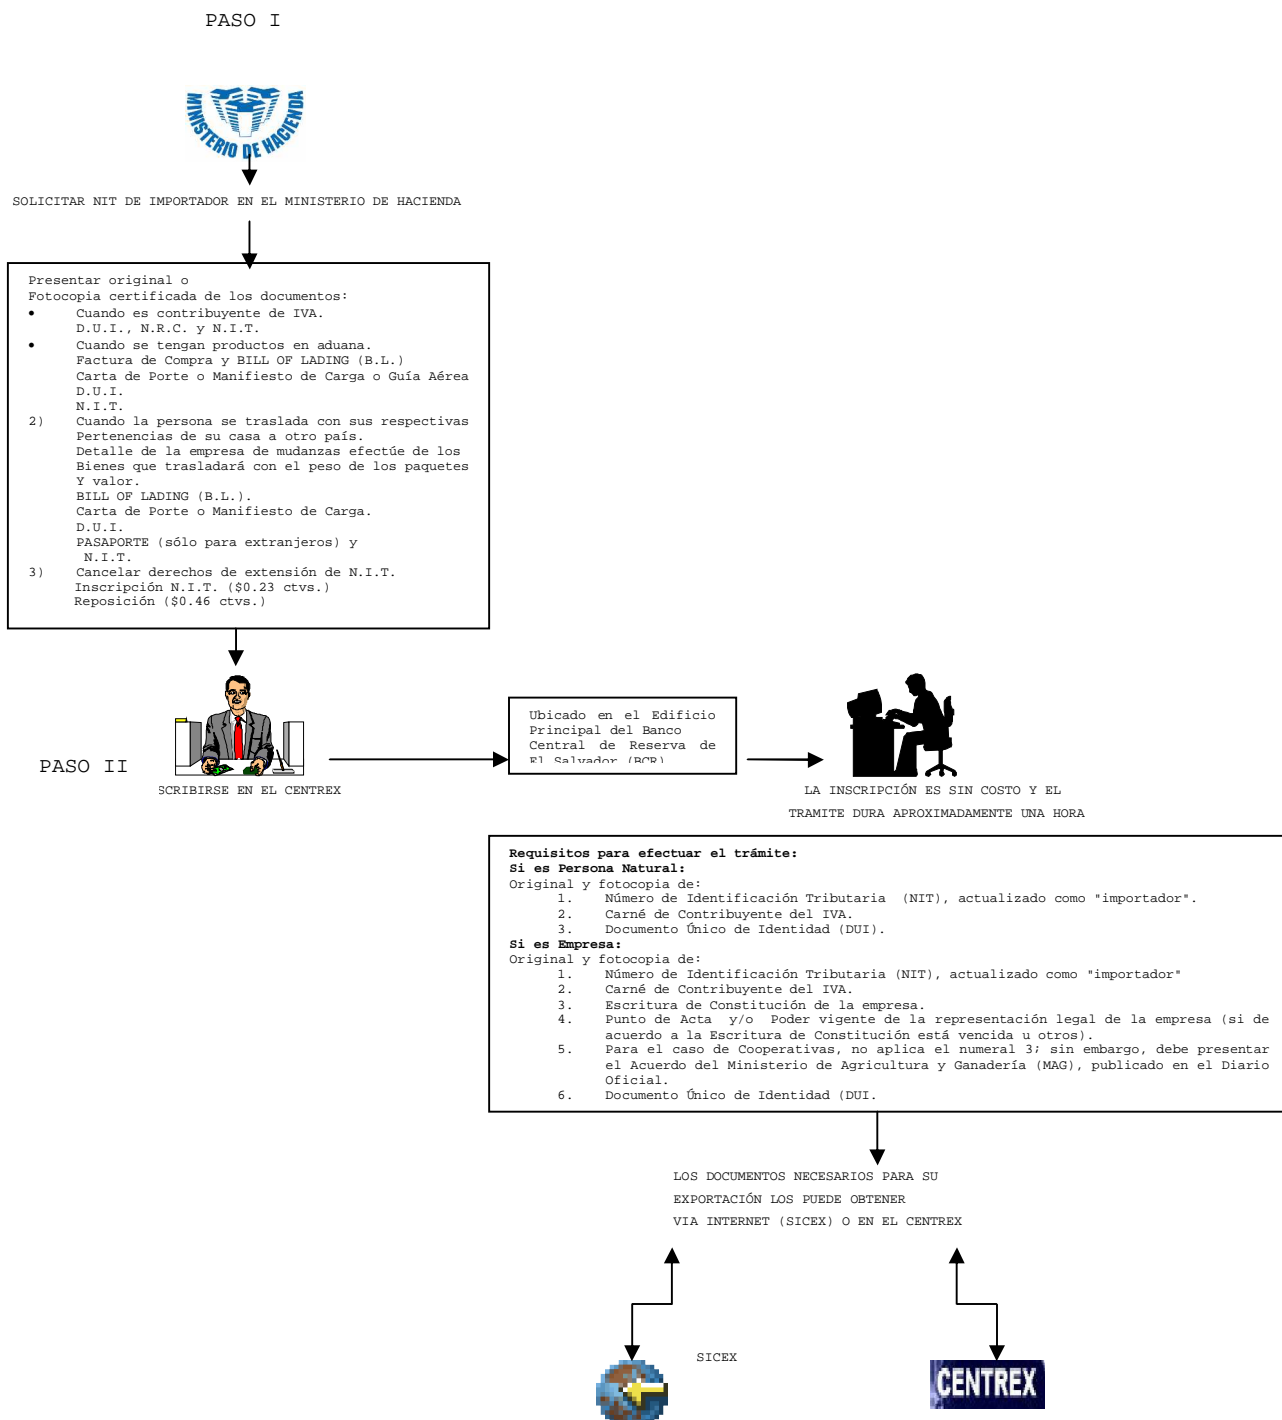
PASO I

MINISTERIO DE HACIENDA

SOLICITAR NIT DE IMPORTADOR EN EL MINISTERIO DE HACIENDA

Presentar original o
Fotocopia certificada de los documentos:
• Cuando es contribuyente de IVA.
D.U.I., N.R.C. y N.I.T.
• Cuando se tengan productos en aduana.
Factura de Compra y BILL OF LADING (B.L.)
Carta de Porte o Manifiesto de Carga o Guía Aérea
D.U.I.
N.I.T.
2) Cuando la persona se traslada con sus respectivas Pertenencias de su casa a otro país.
Detalle de la empresa de mudanzas efectúe de los Bienes que trasladará con el peso de los paquetes Y valor.
BILL OF LADING (B.L.).
Carta de Porte o Manifiesto de Carga.
D.U.I.
PASAPORTE (sólo para extranjeros) y
N.I.T.
3) Cancelar derechos de extensión de N.I.T.
Inscripción N.I.T. ($0.23 ctvs.)
Reposición ($0.46 ctvs.)

PASO II

SCRIBIRSE EN EL CENTREX

Ubicado en el Edificio Principal del Banco Central de Reserva de El Salvador (BCR)

LA INSCRIPCIÓN ES SIN COSTO Y EL TRAMITE DURA APROXIMADAMENTE UNA HORA

**Requisitos para efectuar el trámite:**
**Si es Persona Natural:**
Original y fotocopia de:
1. Número de Identificación Tributaria (NIT), actualizado como "importador".
2. Carné de Contribuyente del IVA.
3. Documento Único de Identidad (DUI).
**Si es Empresa:**
Original y fotocopia de:
1. Número de Identificación Tributaria (NIT), actualizado como "importador"
2. Carné de Contribuyente del IVA.
3. Escritura de Constitución de la empresa.
4. Punto de Acta y/o Poder vigente de la representación legal de la empresa (si de acuerdo a la Escritura de Constitución está vencida u otros).
5. Para el caso de Cooperativas, no aplica el numeral 3; sin embargo, debe presentar el Acuerdo del Ministerio de Agricultura y Ganadería (MAG), publicado en el Diario Oficial.
6. Documento Único de Identidad (DUI.

LOS DOCUMENTOS NECESARIOS PARA SU EXPORTACIÓN LOS PUEDE OBTENER VIA INTERNET (SICEX) O EN EL CENTREX

SICEX

CENTREX